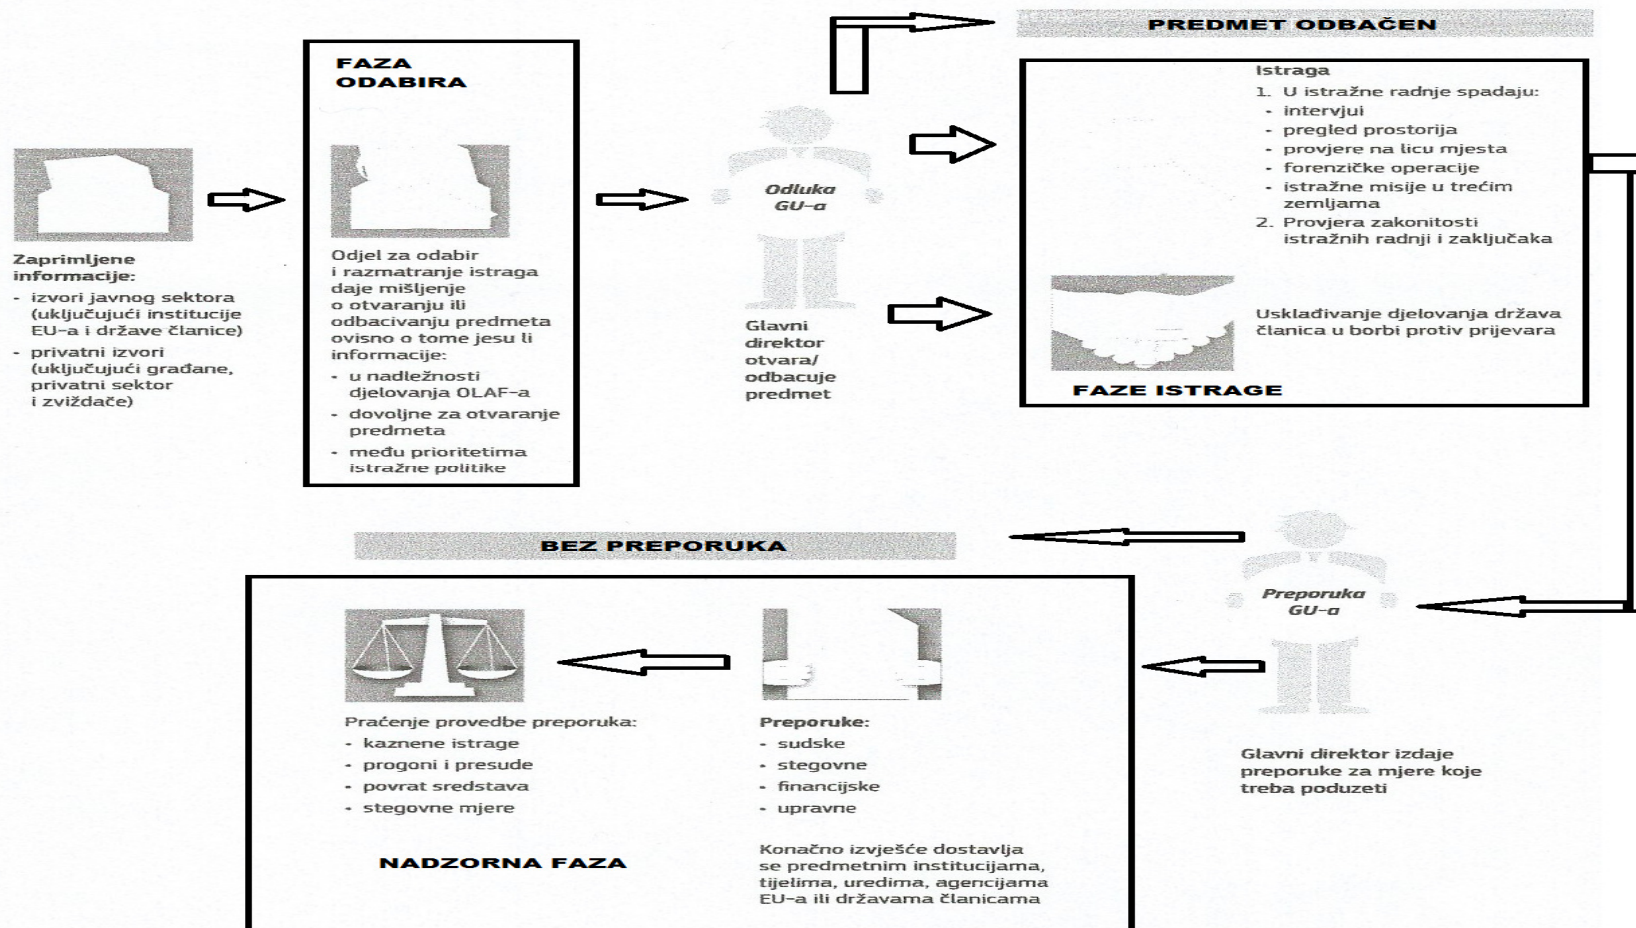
PREDMET ODBAČEN

Zaprimljene informacije:
- izvori javnog sektora (uključujući institucije EU-a i države članice)
- privatni izvori (uključujući građane, privatni sektor i zviždače)

FAZA ODABIRA

Odjel za odabir i razmatranje istraga daje mišljenje o otvaranju ili odbacivanju predmeta ovisno o tome jesu li informacije:
- u nadležnosti djelovanja OLAF-a
- dovoljne za otvaranje predmeta
- među prioritetima istražne politike

Odluka GU-a

Glavni direktor otvara/ odbacuje predmet

Istraga
1. U istražne radnje spadaju:
- intervjui
- pregled prostorija
- provjere na licu mjesta
- forenzičke operacije
- istražne misije u trećim zemljama
2. Provjera zakonitosti istražnih radnji i zaključaka

Usklađivanje djelovanja država članica u borbi protiv prijevara

FAZE ISTRAGE

BEZ PREPORUKA

Preporuka GU-a

Glavni direktor izdaje preporuke za mjere koje treba poduzeti

Praćenje provedbe preporuka:
- kaznene istrage
- progoni i presude
- povrat sredstava
- stegovne mjere

NADZORNA FAZA

Preporuke:
- sudske
- stegovne
- financijske
- upravne

Konačno izvješće dostavlja se predmetnim institucijama, tijelima, uredima, agencijama EU-a ili državama članicama